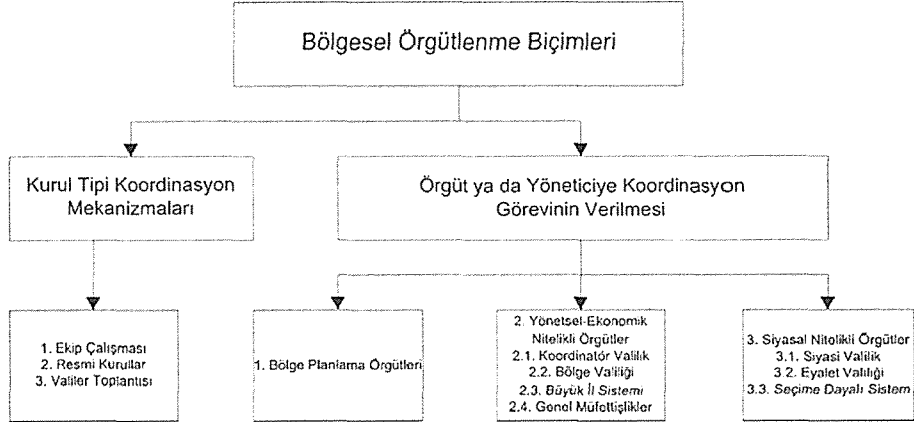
Bölgesel Örgütlenme Biçimleri

Kurul Tipi Koordinasyon Mekanizmaları

Örgüt ya da Yöneticiye Koordinasyon Görevinin Verilmesi

1. Ekip Çalışması
2. Resmi Kurullar
3. Valiler Toplantısı

1. Bölge Planlama Örgütleri

2. Yönetsel-Ekonomik Nitelikli Örgütler
2.1. Koordinatör Valilik
2.2. Bölge Valiliği
2.3. Büyük İl Sistemi
2.4. Genel Müfettişlikler

3. Siyasal Nitelikli Örgütler
3.1. Siyasi Valilik
3.2. Eyalet Valiliği
3.3. Seçime Dayalı Sistem